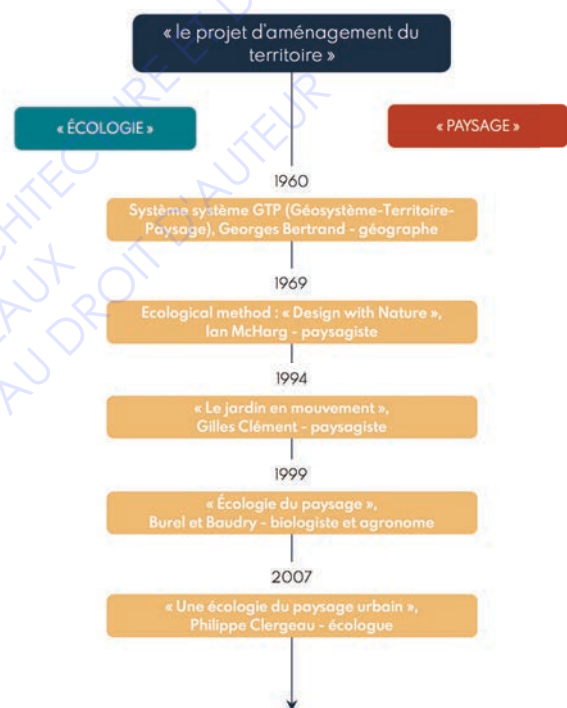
« le projet d'aménagement du territoire »

« ÉCOLOGIE »

« PAYSAGE »

1960

Système système GTP (Géosystème-Territoire-Paysage), Georges Bertrand - géographe

1969

Ecological method : « Design with Nature », Ian McHarg - paysagiste

1994

« Le jardin en mouvement », Gilles Clément - paysagiste

1999

« Écologie du paysage », Burel et Baudry - biologiste et agronome

2007

« Une écologie du paysage urbain », Philippe Clergeau - écologue

ARCHITECTURE ET AUX DROITS D'AUTEUR